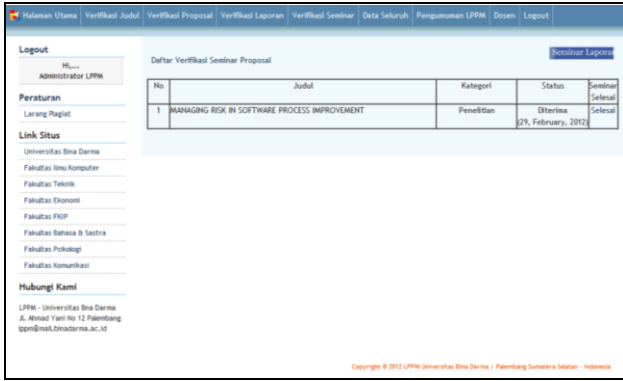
Halaman Utama | Verifikasi Judul | Verifikasi Proposal | Verifikasi Laporan | Verifikasi Seminar | Data Seluruh | Pengumuman LPPM | Dosen | Logout

Logout

Hi,...
Administrator LPPM

Peraturan

Larang Plagiat

Link Situs

Universitas Bina Darma

Fakultas Ilmu Komputer

Fakultas Teknik

Fakultas Ekonomi

Fakultas FKIP

Fakultas Bahasa & Sastra

Fakultas Psikologi

Fakultas Komunikasi

Hubungi Kami

LPPM - Universitas Bina Darma
Jl. Ahmad Yani No 12 Palembang
lppm@mail.binadarma.ac.id

Daftar Verifikasi Seminar Proposal

Seminar Lapora

| No | Judul | Kategori | Status | Seminar Selesai |
|---|---|---|---|---|
| 1 | MANAGING RISK IN SOFTWARE PROCESS IMPROVEMENT | Penelitian | Diterima (29, February, 2012) | Selesai |

Copyright © 2012 LPPM Universitas Bina Darma | Palembang Sumatera Selatan - Indonesia